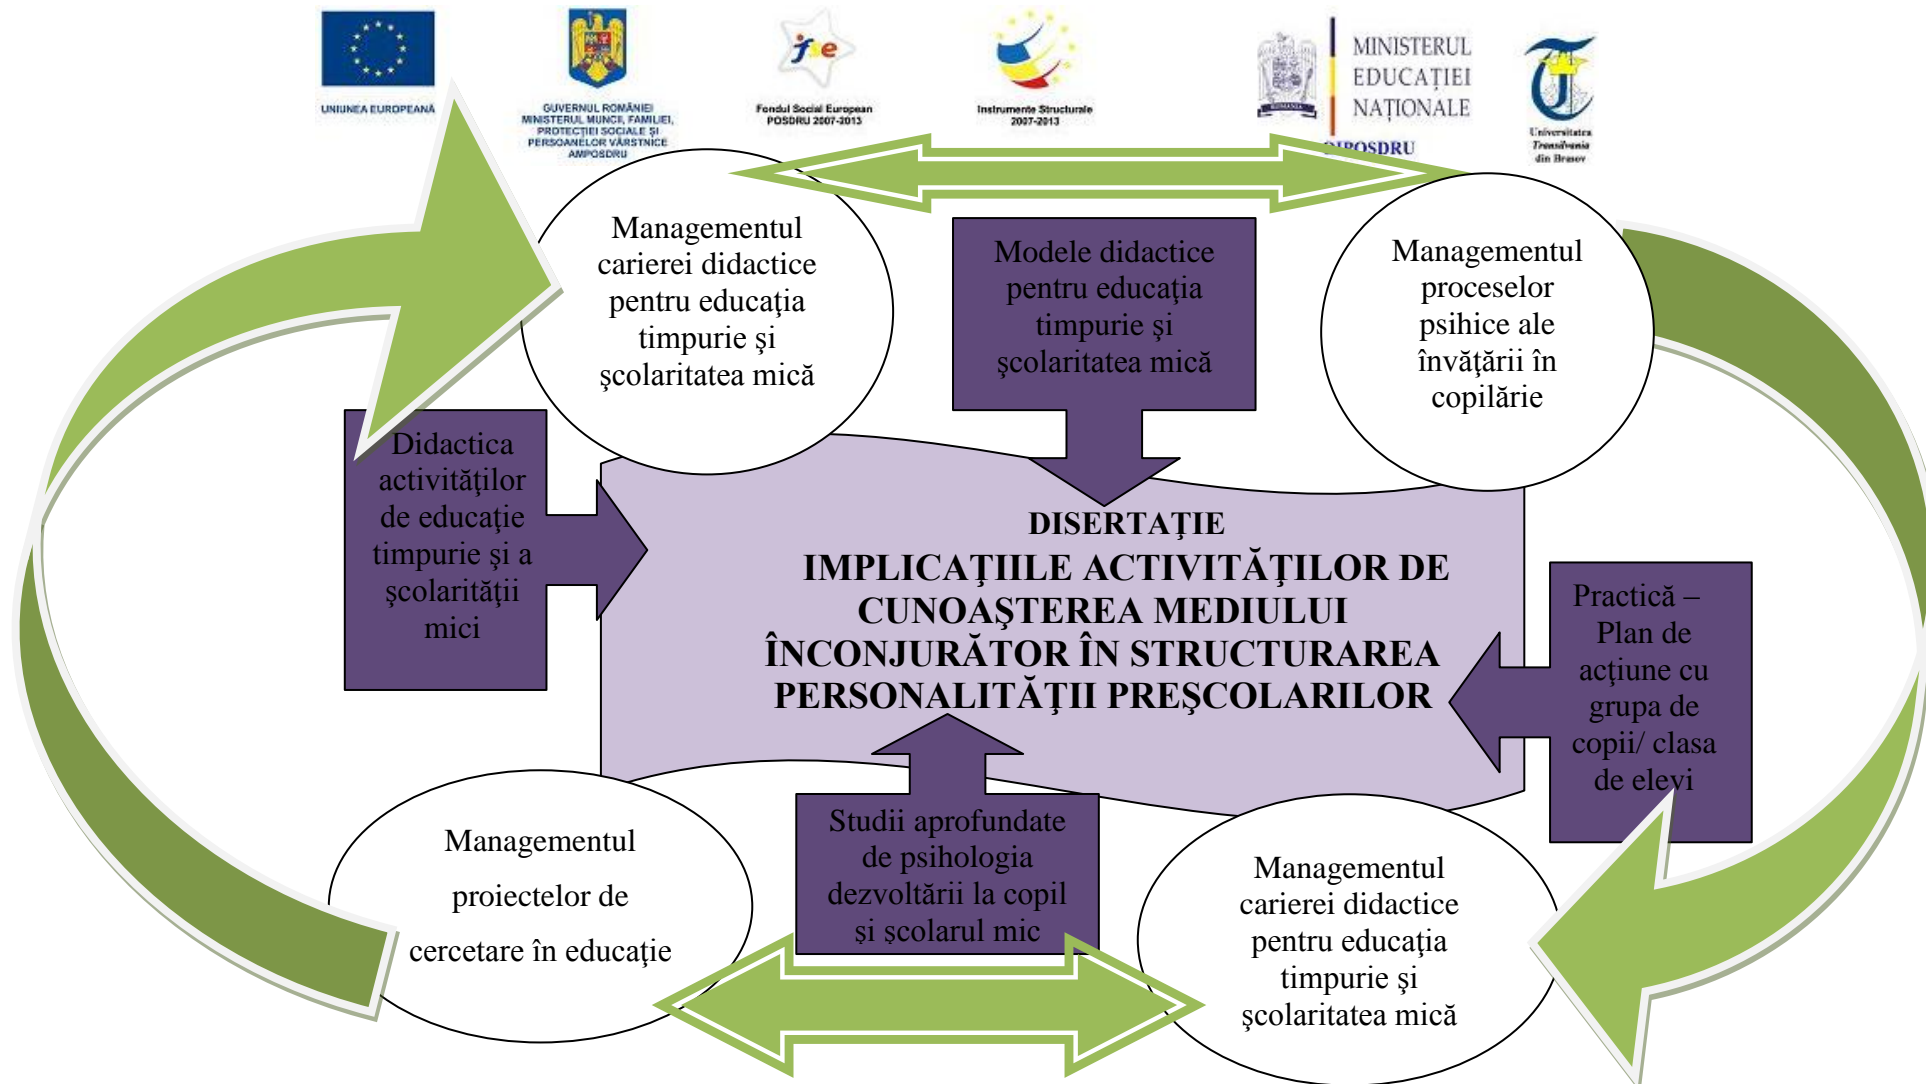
UNIUNEA EUROPEANĂ

GUVERNUL ROMÂNIEI MINISTERUL MUNCII, FAMILIEI, PROTECŢIEI SOCIALE ŞI PERSOANELOR VÂRSTNICE AMPOSDRU

Fondul Social European POSDRU 2007-2013

Instrumente Structurale 2007-2013

MINISTERUL EDUCAŢIEI NAŢIONALE

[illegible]POSDRU

Universitatea Transilvania din Braşov

Managementul carierei didactice pentru educaţia timpurie şi şcolaritatea mică

Modele didactice pentru educaţia timpurie şi şcolaritatea mică

Managementul proceselor psihice ale învăţării în copilărie

Didactica activităţilor de educaţie timpurie şi a şcolarităţii mici

DISERTAŢIE
IMPLICAŢIILE ACTIVITĂŢILOR DE CUNOAŞTEREA MEDIULUI ÎNCONJURĂTOR ÎN STRUCTURAREA PERSONALITĂŢII PREŞCOLARILOR

Practică – Plan de acţiune cu grupa de copii/ clasa de elevi

Managementul proiectelor de cercetare în educaţie

Studii aprofundate de psihologia dezvoltării la copil şi şcolarul mic

Managementul carierei didactice pentru educaţia timpurie şi şcolaritatea mică